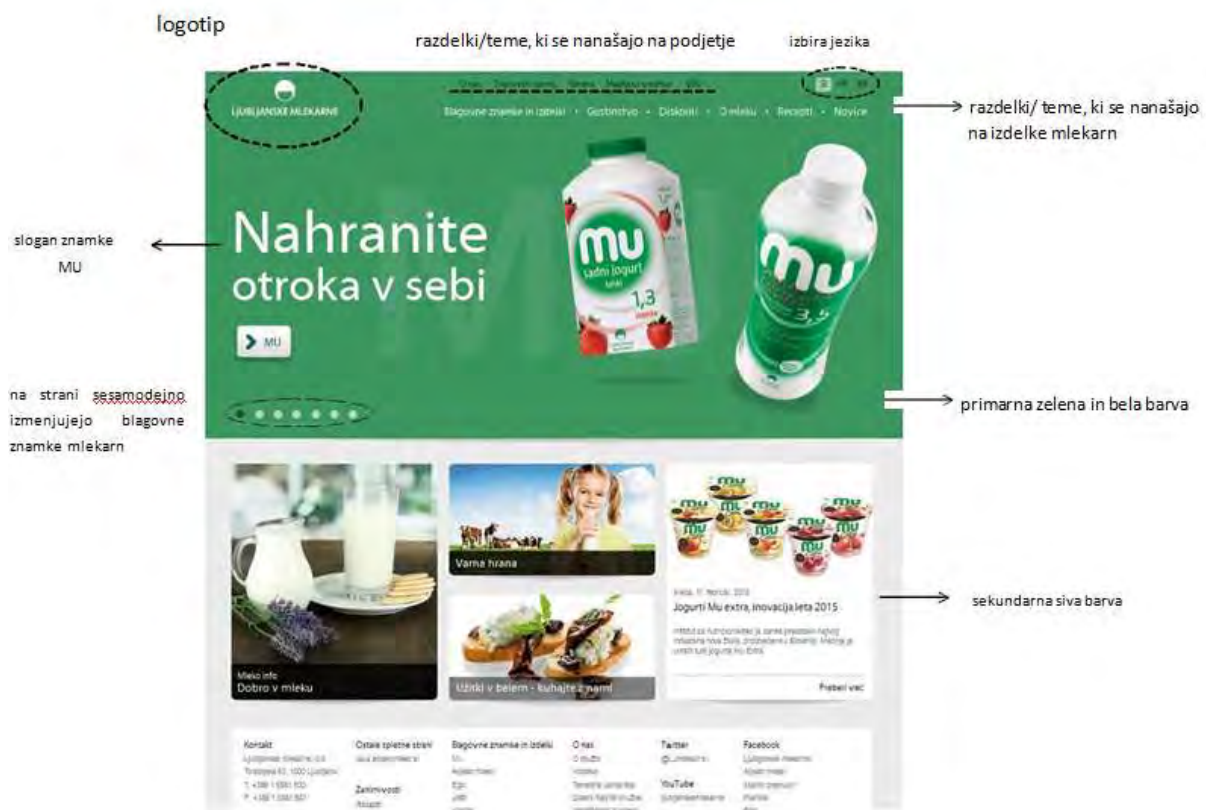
logotip

razdelki/teme, ki se nanašajo na podjetje

izbira jezika

LJUBLJANSKE MLEKARNE

Blagovne znamke in izdelki • Gostinstvo • Diskonti • O mleku • Recepti • Novice

razdelki/ teme, ki se nanašajo na izdelke mlekarn

slogan znamke MU

Nahranite otroka v sebi

MU

mu

sadni jogurt

1,3

mu

3,5

na strani sesamodejno izmenjujejo blagovne znamke mlekarn

primarna zelena in bela barva

Varna hrana

Jogurti Mu extra, inovacija leta 2015

sekundarna siva barva

Mleko info
Dobro v mleku

Užitki v belem - kuhajte z nami

Preberi več

Kontakt

Ostale spletne strani

Zaposlitvenosti

Blagovne znamke in izdelki

O nas

Twitter

YouTube

Facebook